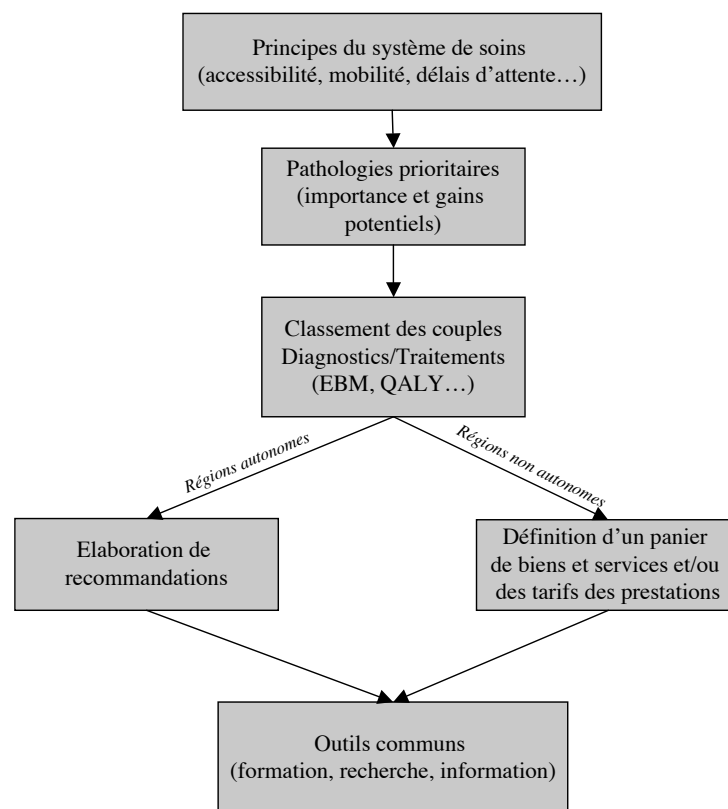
Principes du système de soins (accessibilité, mobilité, délais d'attente…)

Pathologies prioritaires (importance et gains potentiels)

Classement des couples Diagnostics/Traitements (EBM, QALY…)

Régions autonomes

Régions non autonomes

Elaboration de recommandations

Définition d'un panier de biens et services et/ou des tarifs des prestations

Outils communs (formation, recherche, information)